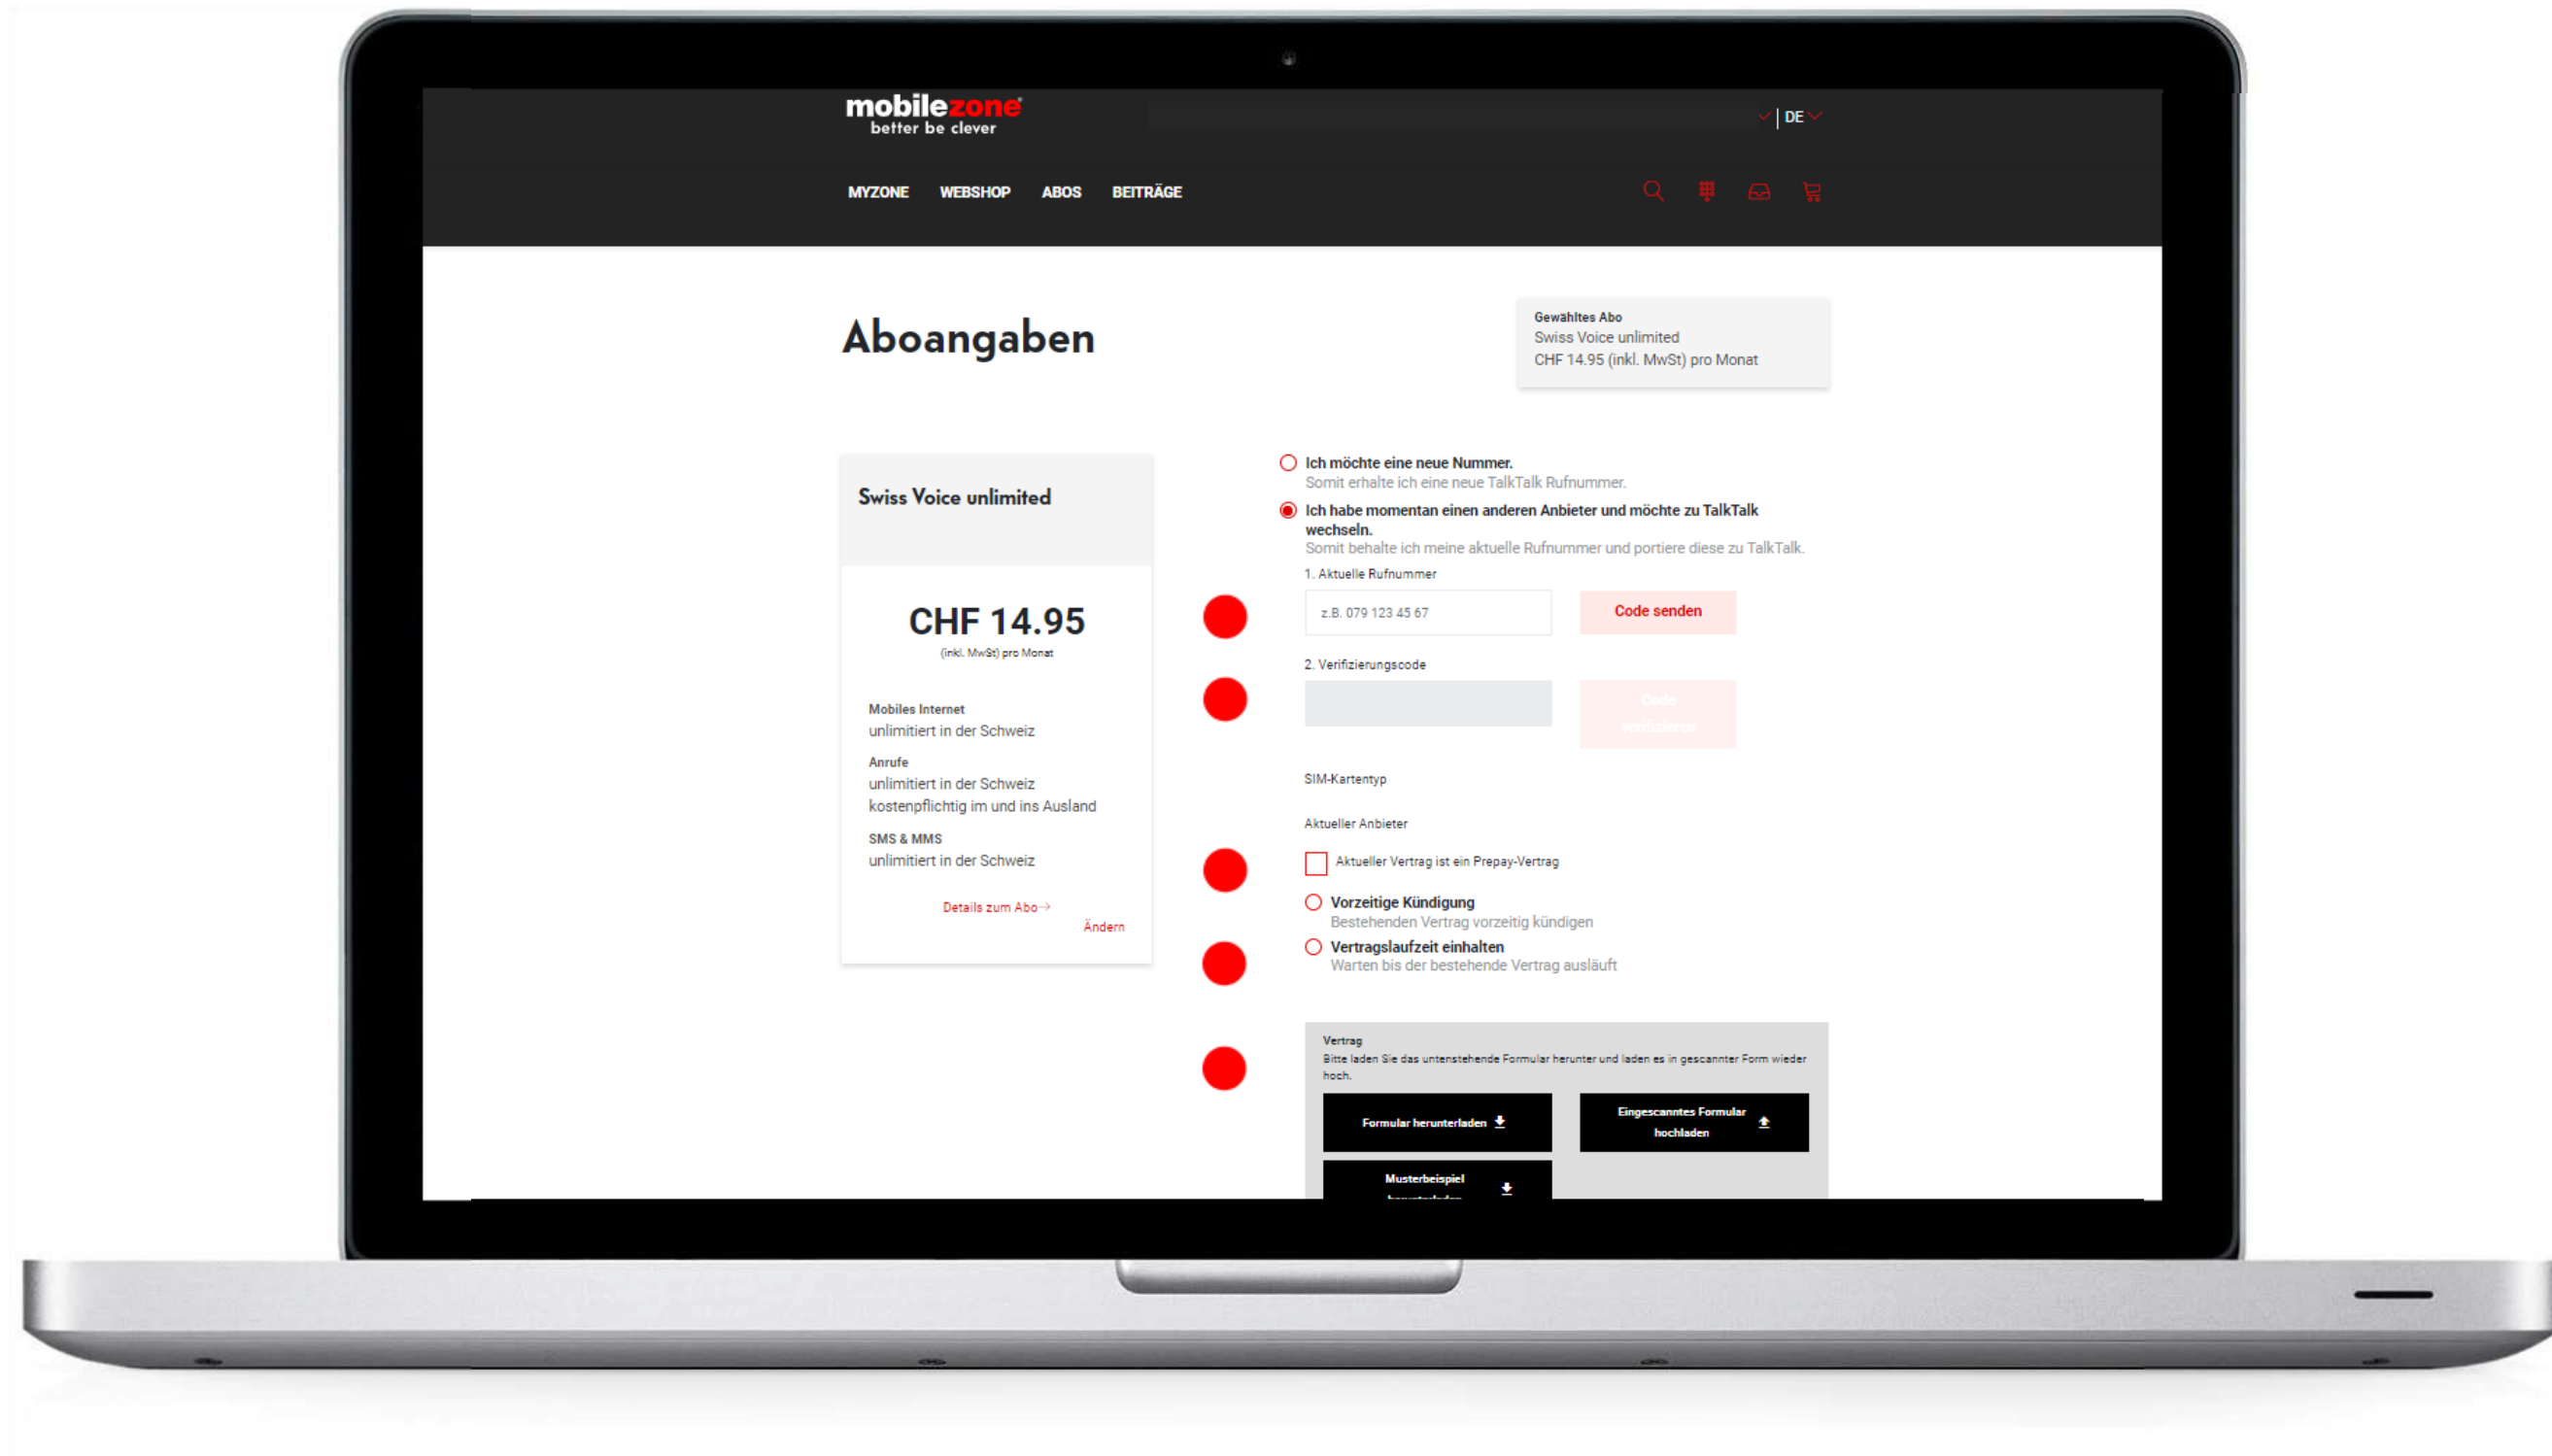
mobilezone
better be clever

DE

MYZONE WEBSHOP ABOS BEITRÄGE

Aboangaben

Gewähltes Abo
Swiss Voice unlimited
CHF 14.95 (inkl. MwSt) pro Monat

Swiss Voice unlimited

CHF 14.95
(inkl. MwSt) pro Monat

Mobiles Internet
unlimitiert in der Schweiz

Anrufe
unlimitiert in der Schweiz
kostenpflichtig im und ins Ausland

SMS & MMS
unlimitiert in der Schweiz

Details zum Abo→

Ändern

Ich möchte eine neue Nummer.
Somit erhalte ich eine neue TalkTalk Rufnummer.

Ich habe momentan einen anderen Anbieter und möchte zu TalkTalk wechseln.
Somit behalte ich meine aktuelle Rufnummer und portiere diese zu TalkTalk.

1. Aktuelle Rufnummer
z.B. 079 123 45 67
Code senden

2. Verifizierungscode
Code verifizieren

SIM-Kartentyp

Aktueller Anbieter

Aktueller Vertrag ist ein Prepay-Vertrag

Vorzeitige Kündigung
Bestehenden Vertrag vorzeitig kündigen

Vertragslaufzeit einhalten
Warten bis der bestehende Vertrag ausläuft

Vertrag
Bitte laden Sie das untenstehende Formular herunter und laden es in gescannter Form wieder hoch.

Formular herunterladen

Eingescanntes Formular hochladen

Musterbeispiel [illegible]